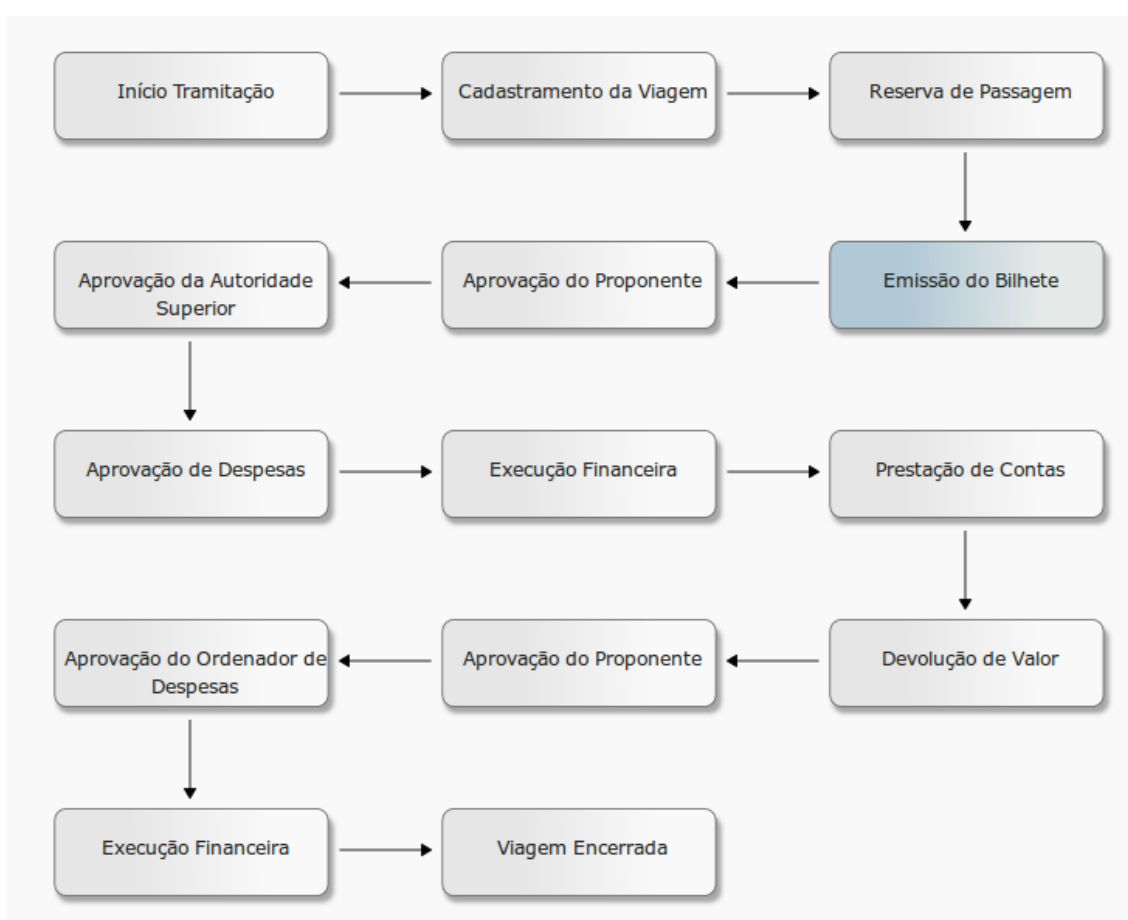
Início Tramitação

Cadastramento da Viagem

Reserva de Passagem

Emissão do Bilhete

Aprovação do Proponente

Aprovação da Autoridade Superior

Aprovação de Despesas

Execução Financeira

Prestação de Contas

Devolução de Valor

Aprovação do Proponente

Aprovação do Ordenador de Despesas

Execução Financeira

Viagem Encerrada